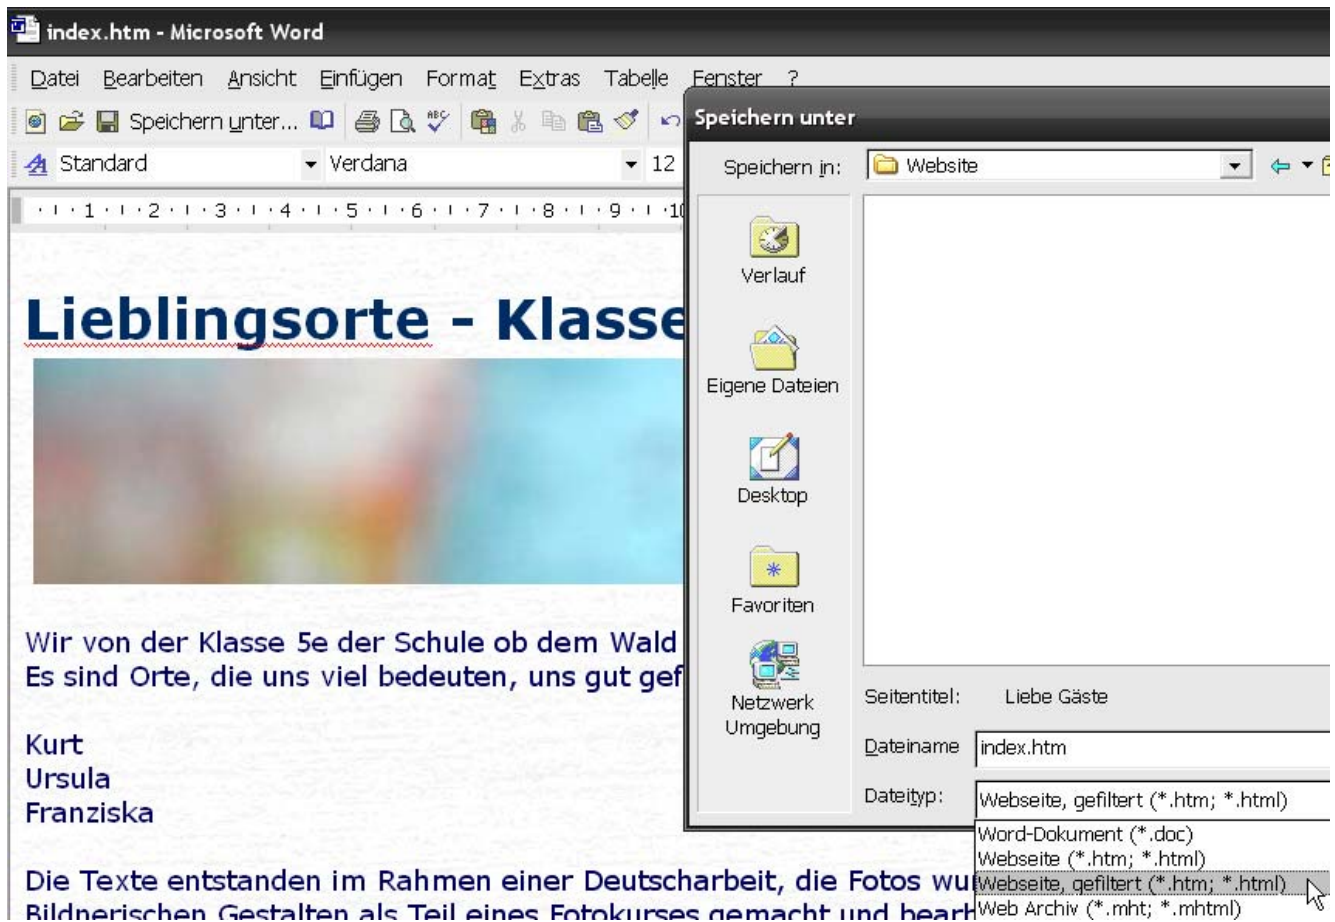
index.htm - Microsoft Word

Datei Bearbeiten Ansicht Einfügen Format Extras Tabelle Fenster ?

Speichern unter...

Standard Verdana 12

· 1 · 2 · 3 · 4 · 5 · 6 · 7 · 8 · 9 · 10

Lieblingsorte - Klasse

Wir von der Klasse 5e der Schule ob dem Wald
Es sind Orte, die uns viel bedeuten, uns gut gef

Kurt
Ursula
Franziska

Die Texte entstanden im Rahmen einer Deutscharbeit, die Fotos wu
Bildnerischen Gestalten als Teil eines Fotokurses gemacht und bearb

Speichern unter

Speichern in: Website

Verlauf

Eigene Dateien

Desktop

Favoriten

Netzwerk Umgebung

Seitentitel: Liebe Gäste

Dateiname index.htm

Dateityp: Webseite, gefiltert (*.htm; *.html)

Word-Dokument (*.doc)
Webseite (*.htm; *.html)
Webseite, gefiltert (*.htm; *.html)
Web Archiv (*.mht; *.mhtml)